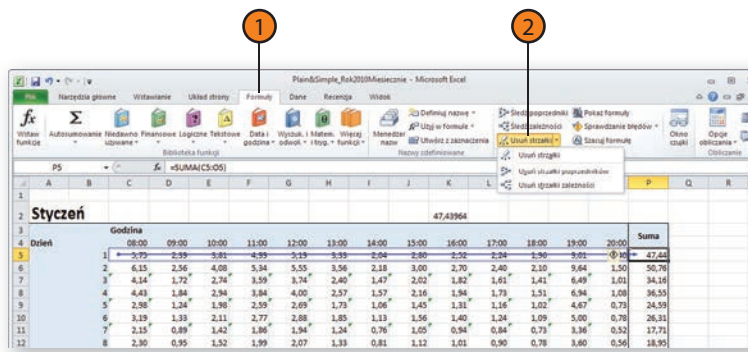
1

2

Plain&Simple_Rok2010Miesiecznie - Microsoft Excel

Plik Narzędzia główne Wstawianie Układ strony Formuły Dane Recenzja Widok

Wstaw funkcję Autosumowanie Niedawno używane Finansowe Logiczne Tekstowe Data i godzina Wyszuk. i odwoł. Matem. i tryg. Więcej funkcji

Biblioteka funkcji

Menedżer nazw Definiuj nazwę Użyj w formule Utwórz z zaznaczenia

Nazwy zdefiniowane

Śledź poprzedniki Śledź zależności Usuń strzałki Pokaż formuły Sprawdzanie błędów Szacuj formułę

Okno czujki Opcje obliczania

Obliczanie

Usuń strzałki

Usuń strzałki poprzedników

Usuń strzałki zależności

P5 $f_x$ =SUMA(C5:O5)

| | A | B | C | D | E | F | G | H | I | J | K | L | M | N | O | P | Q | R |
|---|---|---|---|---|---|---|---|---|---|---|---|---|---|---|---|---|---|---|
| 1 | | | | | | | | | | | | | | | | | | |
| 2 | Styczeń | | | | | | | | | | 47,43964 | | | | | | | |
| 3 | | | Godzina | | | | | | | | | | | | | Suma | | |
| 4 | Dzień | | 08:00 | 09:00 | 10:00 | 11:00 | 12:00 | 13:00 | 14:00 | 15:00 | 16:00 | 17:00 | 18:00 | 19:01 | 20:00 | | | |
| 5 | | 1 | 5,75 | 2,39 | 5,61 | 4,99 | 3,19 | 3,33 | 2,04 | 2,80 | 2,52 | 2,24 | 1,90 | 9,01 | 0,30 | 47,44 | | |
| 6 | | 2 | 6,15 | 2,56 | 4,08 | 5,34 | 5,55 | 3,56 | 2,18 | 3,00 | 2,70 | 2,40 | 2,10 | 9,64 | 1,50 | 50,76 | | |
| 7 | | 3 | 4,14 | 1,72 | 2,74 | 3,59 | 3,74 | 2,40 | 1,47 | 2,02 | 1,82 | 1,61 | 1,41 | 6,49 | 1,01 | 34,16 | | |
| 8 | | 4 | 4,43 | 1,84 | 2,94 | 3,84 | 4,00 | 2,57 | 1,57 | 2,16 | 1,94 | 1,73 | 1,51 | 6,94 | 1,08 | 36,55 | | |
| 9 | | 5 | 2,98 | 1,24 | 1,98 | 2,59 | 2,69 | 1,73 | 1,06 | 1,45 | 1,31 | 1,16 | 1,02 | 4,67 | 0,73 | 24,59 | | |
| 10 | | 6 | 3,19 | 1,33 | 2,11 | 2,77 | 2,88 | 1,85 | 1,13 | 1,56 | 1,40 | 1,24 | 1,09 | 5,00 | 0,78 | 26,31 | | |
| 11 | | 7 | 2,15 | 0,89 | 1,42 | 1,86 | 1,94 | 1,24 | 0,76 | 1,05 | 0,94 | 0,84 | 0,73 | 3,36 | 0,52 | 17,71 | | |
| 12 | | 8 | 2,30 | 0,95 | 1,52 | 1,99 | 2,07 | 1,33 | 0,81 | 1,12 | 1,01 | 0,90 | 0,78 | 3,60 | 0,56 | 18,95 | | |